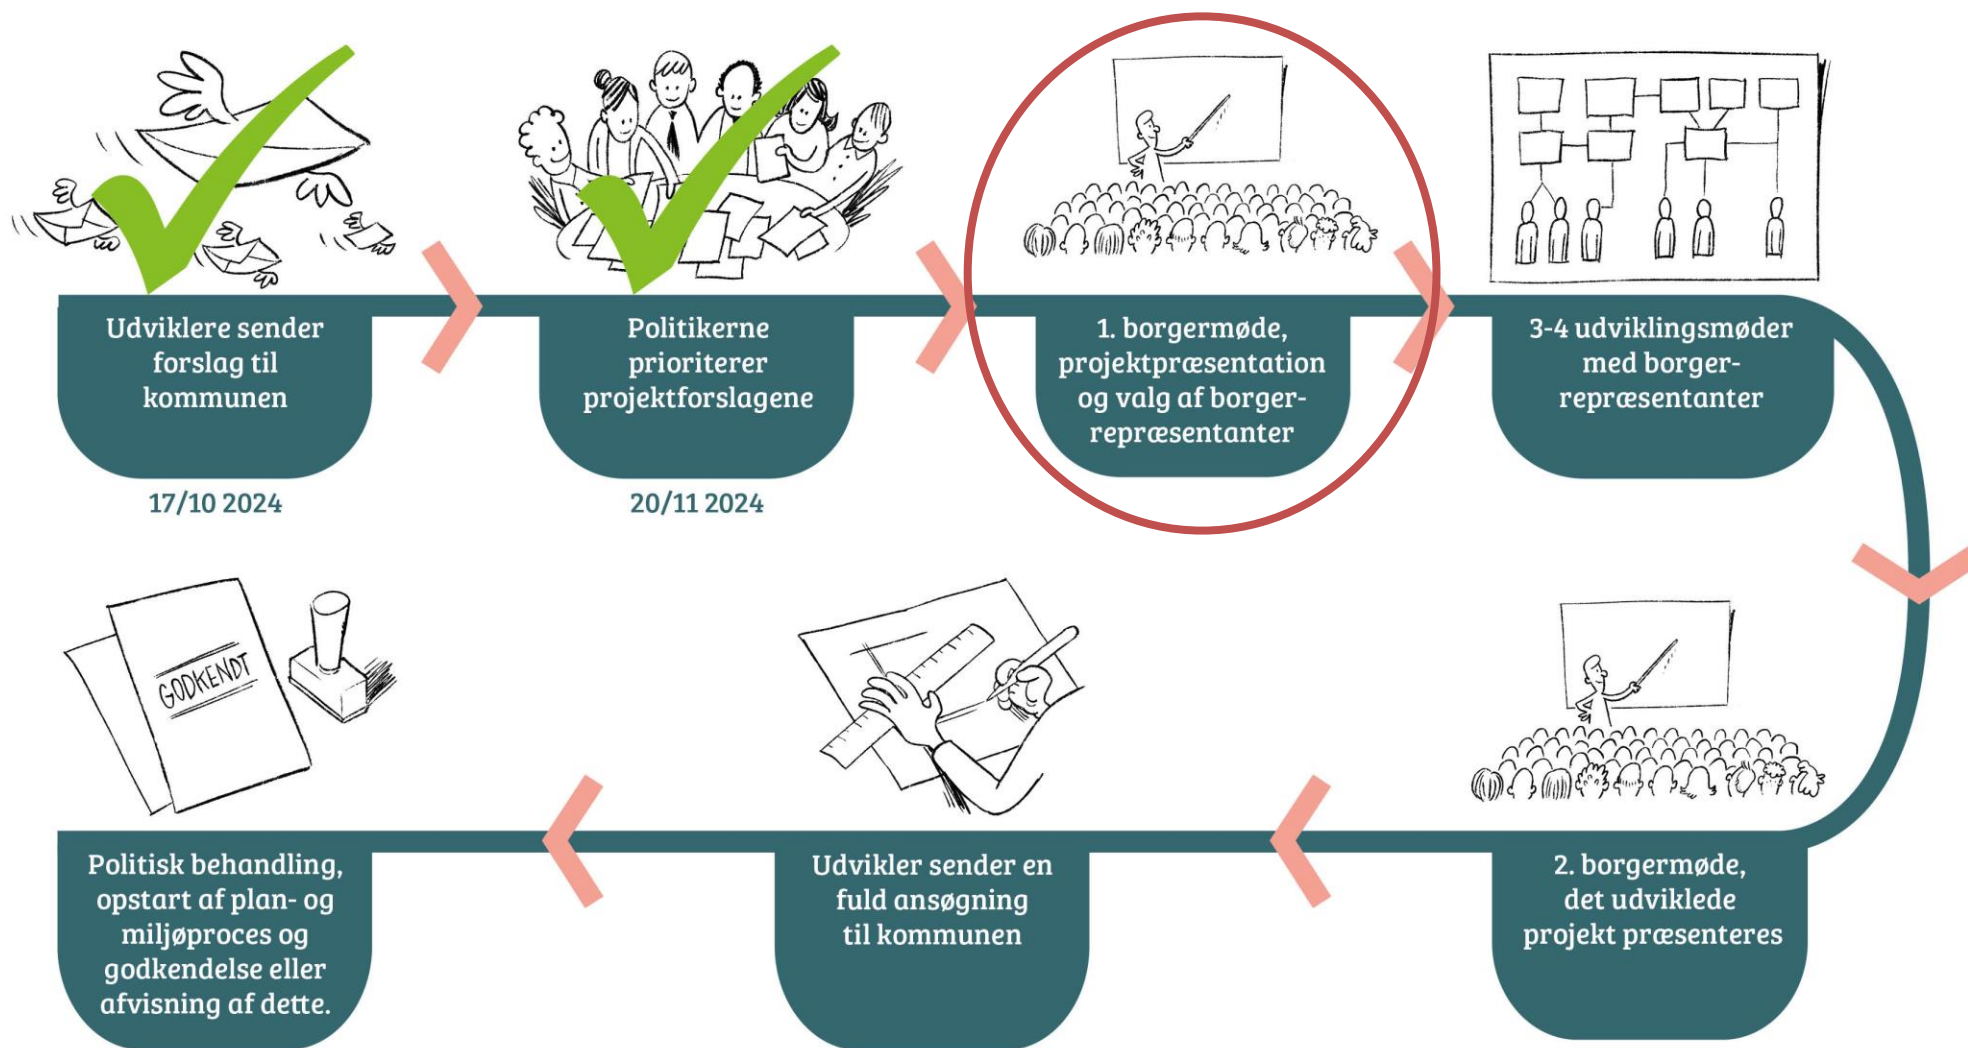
Udviklere sender forslag til kommunen

17/10 2024

Politikerne prioriterer projektforslagene

20/11 2024

1. borgermøde, projektpræsentation og valg af borgerrepræsentanter

3-4 udviklingsmøder med borgerrepræsentanter

GODKENDT

2. borgermøde, det udviklede projekt præsenteres

Udvikler sender en fuld ansøgning til kommunen

Politisk behandling, opstart af plan- og miljøproces og godkendelse eller afvisning af dette.